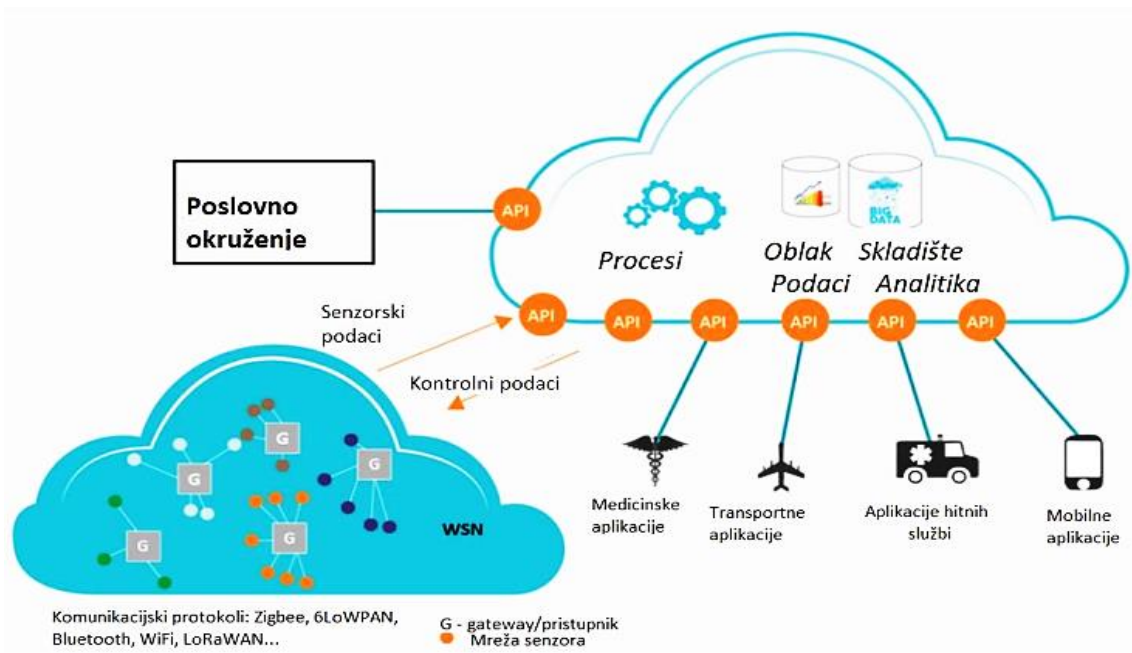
Poslovno okruženje

API

Procesi

Oblak Podaci

Skladište Analitika

BIG DATA

Senzorski podaci

API API API API API API

Kontrolni podaci

G G G G G

WSN

Medicinske aplikacije

Transportne aplikacije

Aplikacije hitnih službi

Mobilne aplikacije

Komunikacijski protokoli: Zigbee, 6LoWPAN, Bluetooth, WiFi, LoRaWAN...

G - gateway/pristupnik
Mreža senzora